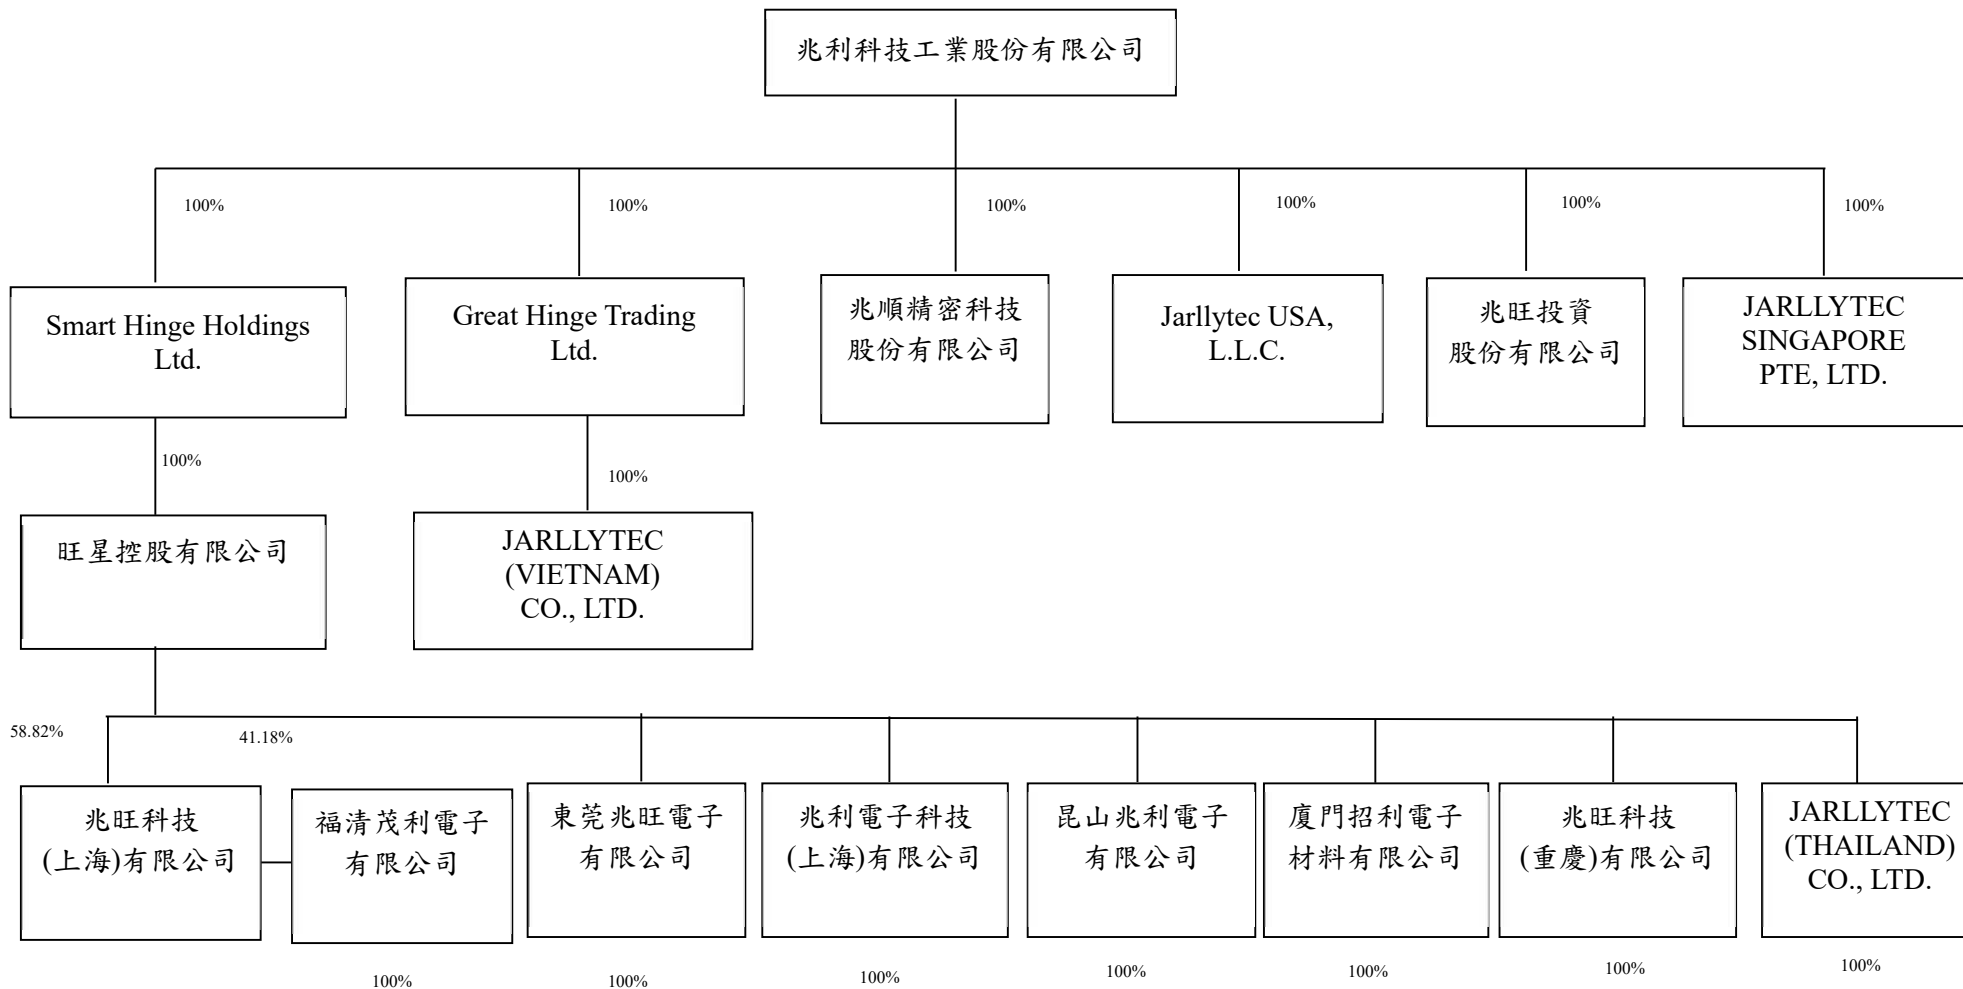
兆利科技工業股份有限公司

100%
100%
100%
100%
100%
100%

Smart Hinge Holdings Ltd.

Great Hinge Trading Ltd.

兆順精密科技股份有限公司

Jarllytec USA, L.L.C.

兆旺投資股份有限公司

JARLLYTEC SINGAPORE PTE, LTD.

100%

100%

旺星控股有限公司

JARLLYTEC (VIETNAM) CO., LTD.

58.82%
41.18%

兆旺科技(上海)有限公司

福清茂利電子有限公司

東莞兆旺電子有限公司

兆利電子科技(上海)有限公司

昆山兆利電子有限公司

廈門招利電子材料有限公司

兆旺科技(重慶)有限公司

JARLLYTEC (THAILAND) CO., LTD.

100%
100%
100%
100%
100%
100%
100%